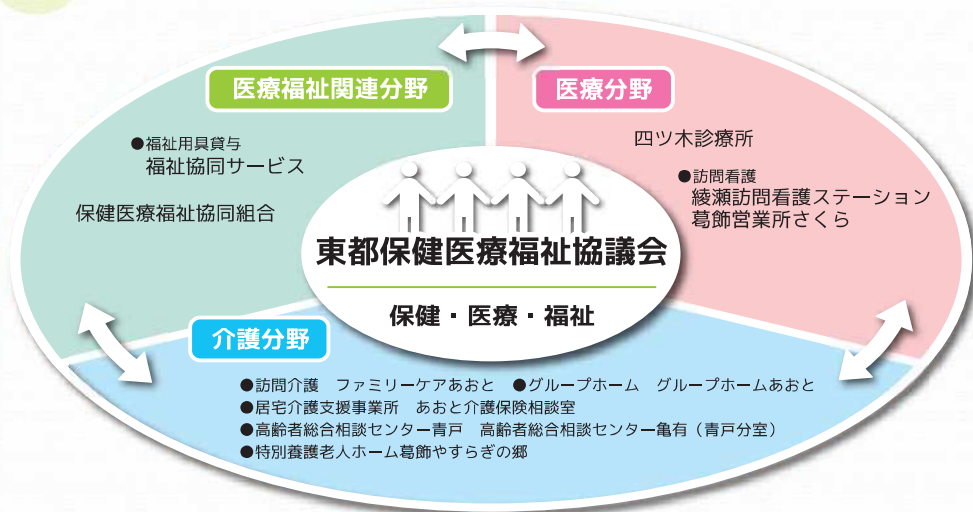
医療福祉関連分野

●福祉用具貸与
福祉協同サービス

保健医療福祉協同組合

医療分野

四ツ木診療所

●訪問看護
綾瀬訪問看護ステーション
葛飾営業所さくら

東都保健医療福祉協議会

保健・医療・福祉

介護分野

●訪問介護　ファミリーケアあおと　●グループホーム　グループホームあおと
●居宅介護支援事業所　あおと介護保険相談室
●高齢者総合相談センター青戸　高齢者総合相談センター亀有（青戸分室）
●特別養護老人ホーム葛飾やすらぎの郷